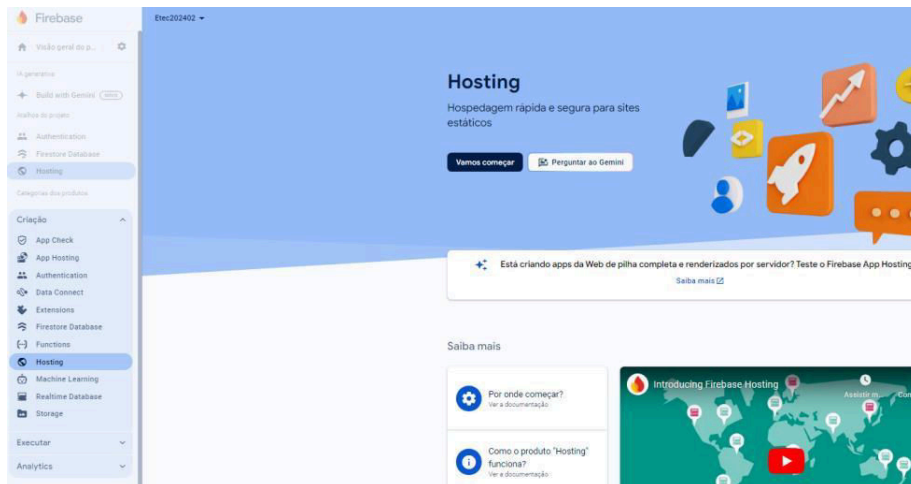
Firebase

Etec202402

Visão geral do p...

IA generativa

Build with Gemini

Atalhos do projeto

Authentication

Firestore Database

Hosting

Categorias dos produtos

Criação

App Check

App Hosting

Authentication

Data Connect

Extensions

Firestore Database

Functions

Hosting

Machine Learning

Realtime Database

Storage

Executar

Analytics

Hosting

Hospedagem rápida e segura para sites estáticos

Vamos começar

Perguntar ao Gemini

Está criando apps da Web de pilha completa e renderizados por servidor? Teste o Firebase App Hosting

Saiba mais

Saiba mais

Por onde começar?
Ver a documentação

Como o produto "Hosting" funciona?
Ver a documentação

Introducing Firebase Hosting

Assistir m...